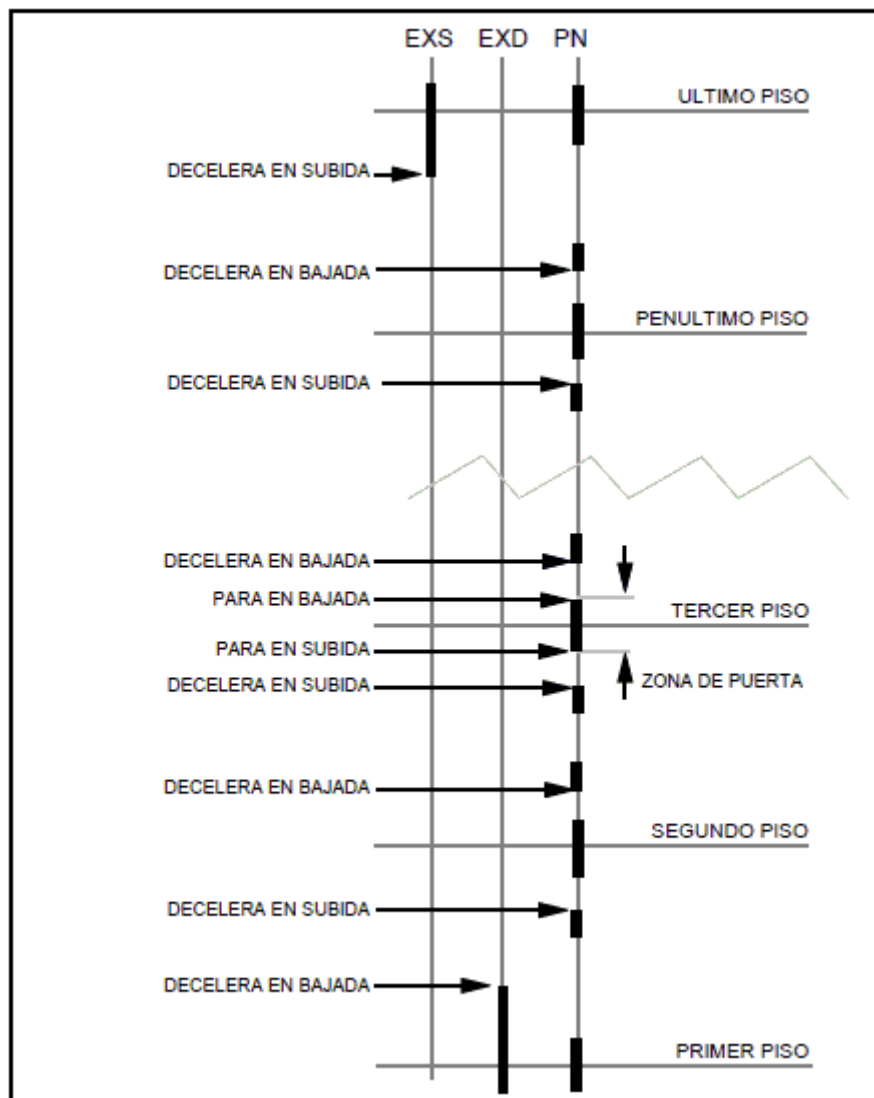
EXS EXD PN

ULTIMO PISO

DECELERA EN SUBIDA

DECELERA EN BAJADA

PENULTIMO PISO

DECELERA EN SUBIDA

DECELERA EN BAJADA

PARA EN BAJADA

TERCER PISO

PARA EN SUBIDA

DECELERA EN SUBIDA

ZONA DE PUERTA

DECELERA EN BAJADA

SEGUNDO PISO

DECELERA EN SUBIDA

DECELERA EN BAJADA

PRIMER PISO